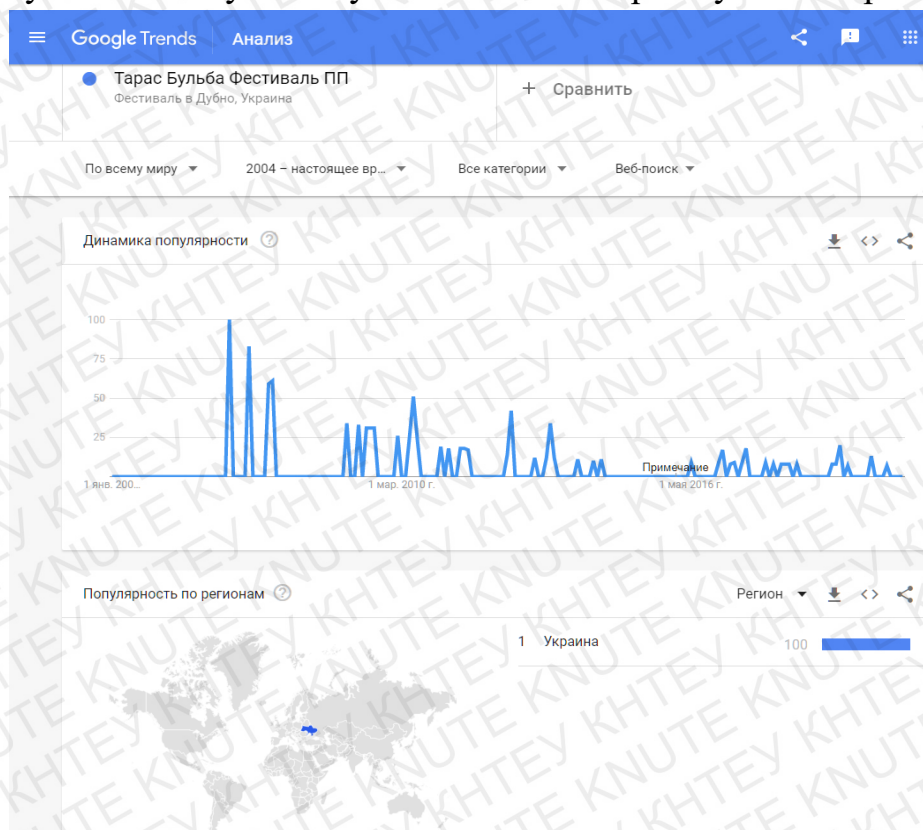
Google Trends Анализ

Тарас Бульба Фестиваль ПП
Фестиваль в Дубно, Украина

+ Сравнить

По всему миру ▾ 2004 – настоящее вр... ▾ Все категории ▾ Веб-поиск ▾

Динамика популярности

100
75
50
25

1 янв. 200... 1 мар. 2010 г. Примечание 1 мая 2016 г.

Популярность по регионам

Регион ▾

1 Украина 100